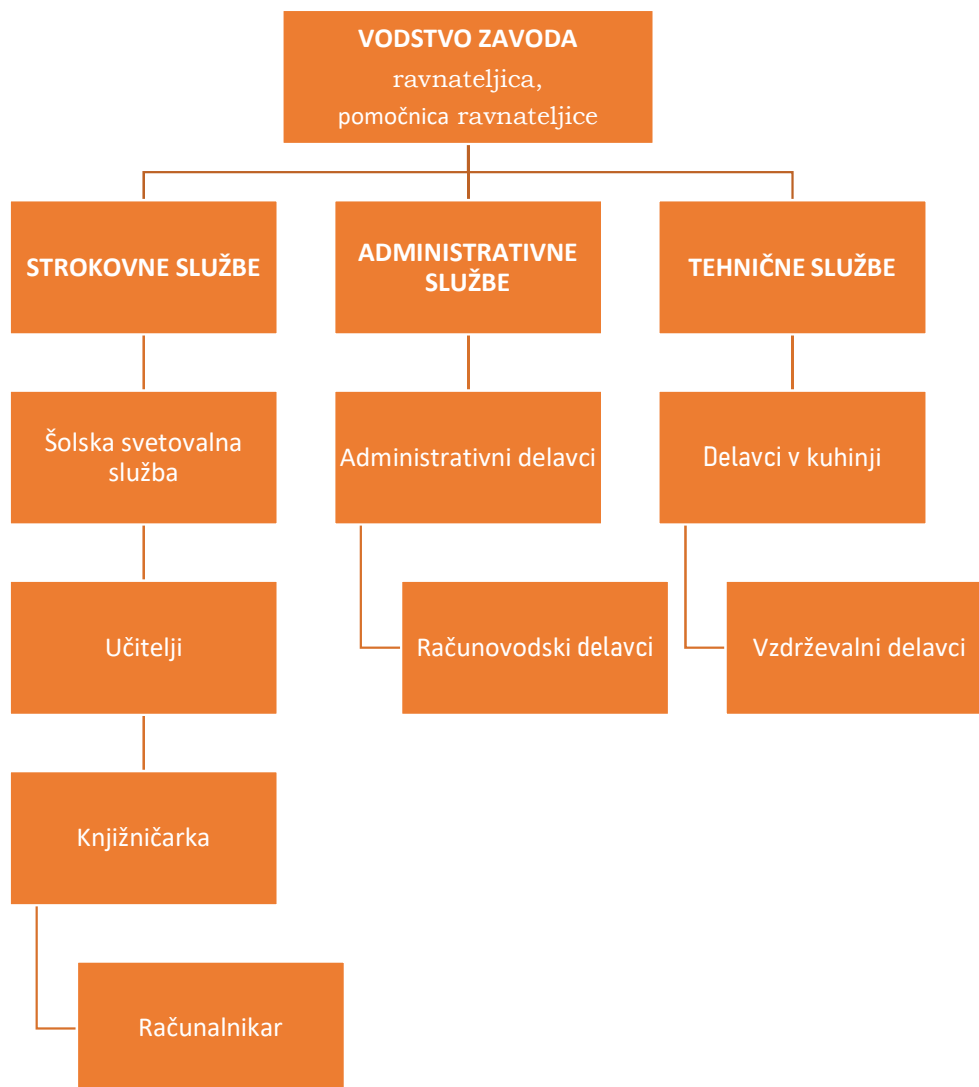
VODSTVO ZAVODA
ravnateljica,
pomočnica ravnateljice

STROKOVNE SLUŽBE

ADMINISTRATIVNE SLUŽBE

TEHNIČNE SLUŽBE

Šolska svetovalna služba

Učitelji

Knjižničarka

Računalnikar

Administrativni delavci

Računovodski delavci

Delavci v kuhinji

Vzdrževalni delavci